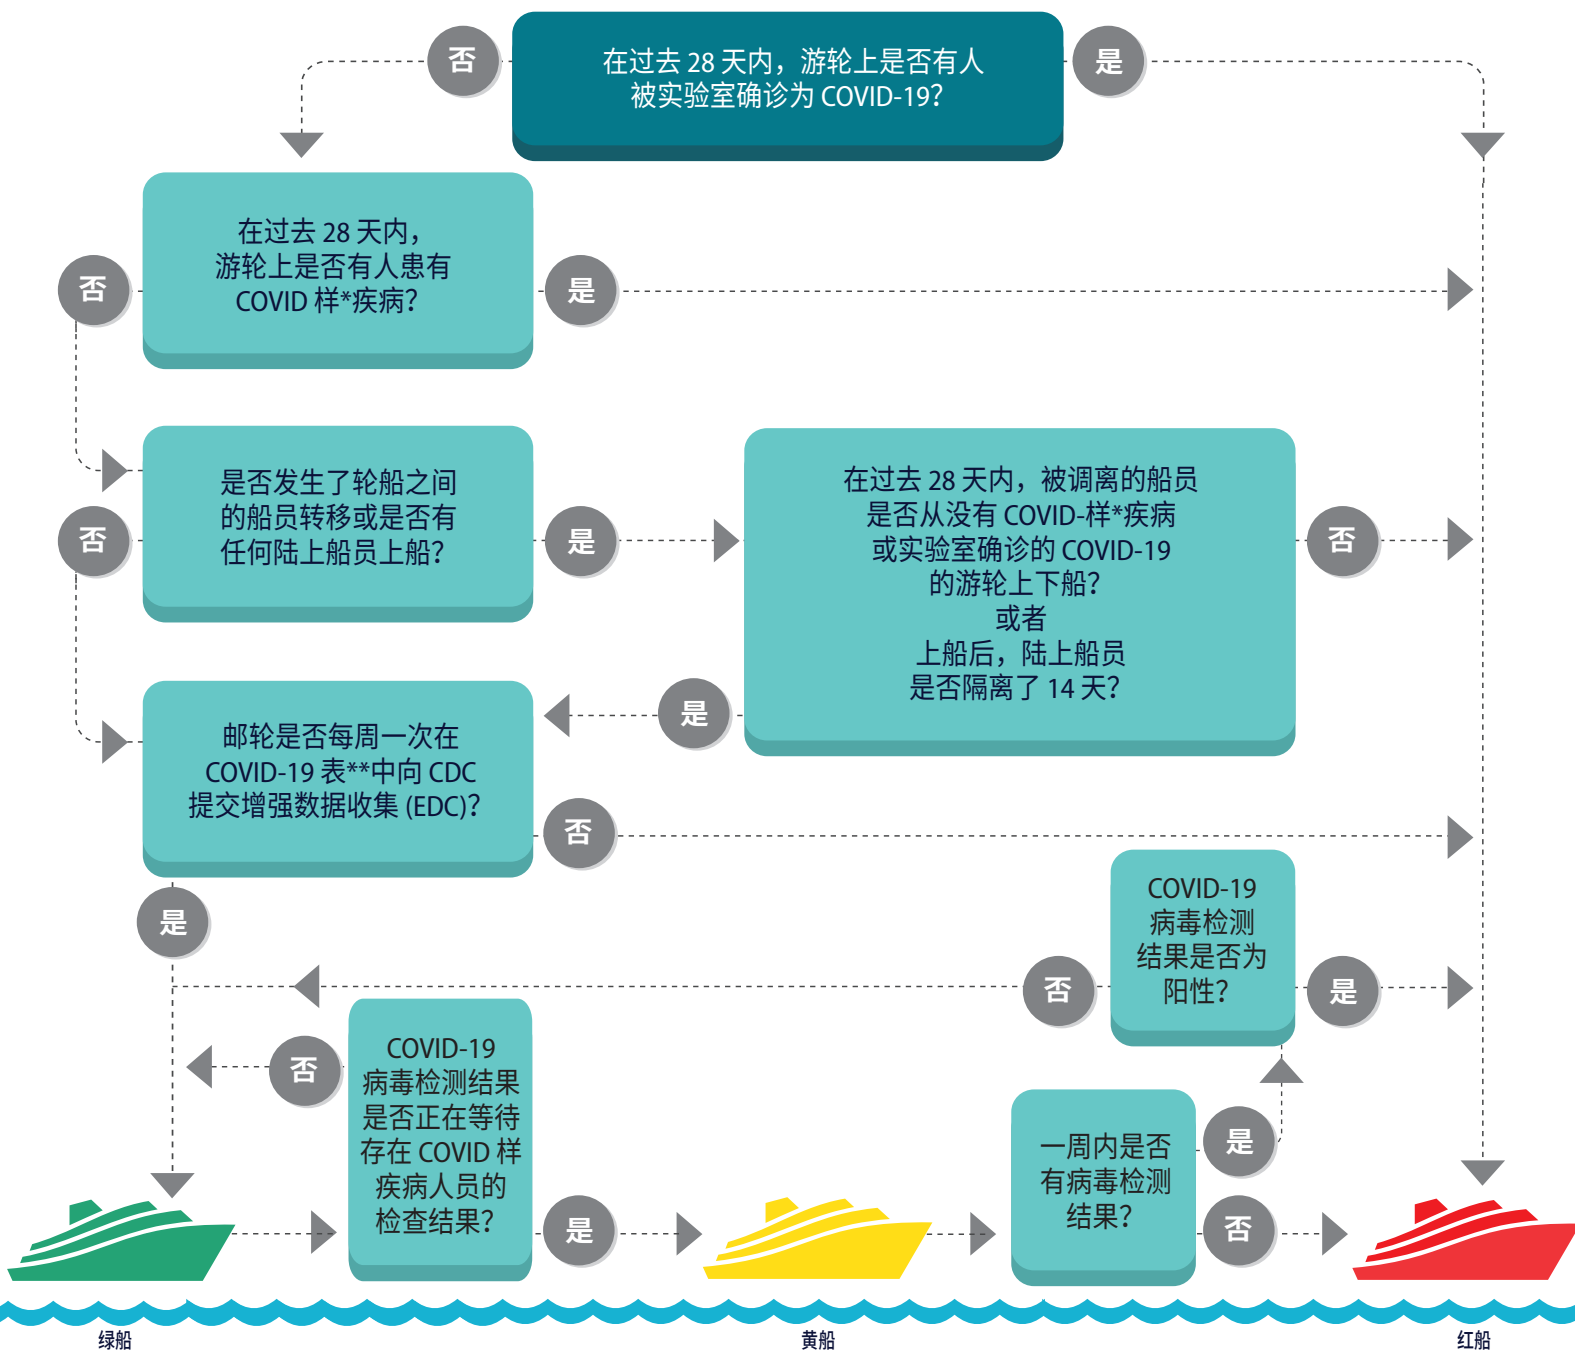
否

在过去 28 天内，游轮上是否有人被实验室确诊为 COVID-19?

是

在过去 28 天内，游轮上是否有人患有 COVID 样*疾病?

否

是

是否发生了轮船之间的船员转移或是否有任何陆上船员上船?

否

是

在过去 28 天内，被调离的船员是否从没有 COVID-样*疾病或实验室确诊的 COVID-19 的游轮上下船?
或者
上船后，陆上船员是否隔离了 14 天?

否

是

邮轮是否每周一次在 COVID-19 表**中向 CDC 提交增强数据收集 (EDC)?

否

是

COVID-19 病毒检测结果是否为阳性?

否

是

否

COVID-19 病毒检测结果是否正在等待存在 COVID 样疾病人员的检查结果?

是

一周内是否有病毒检测结果?

是

否

绿船

黄船

红船